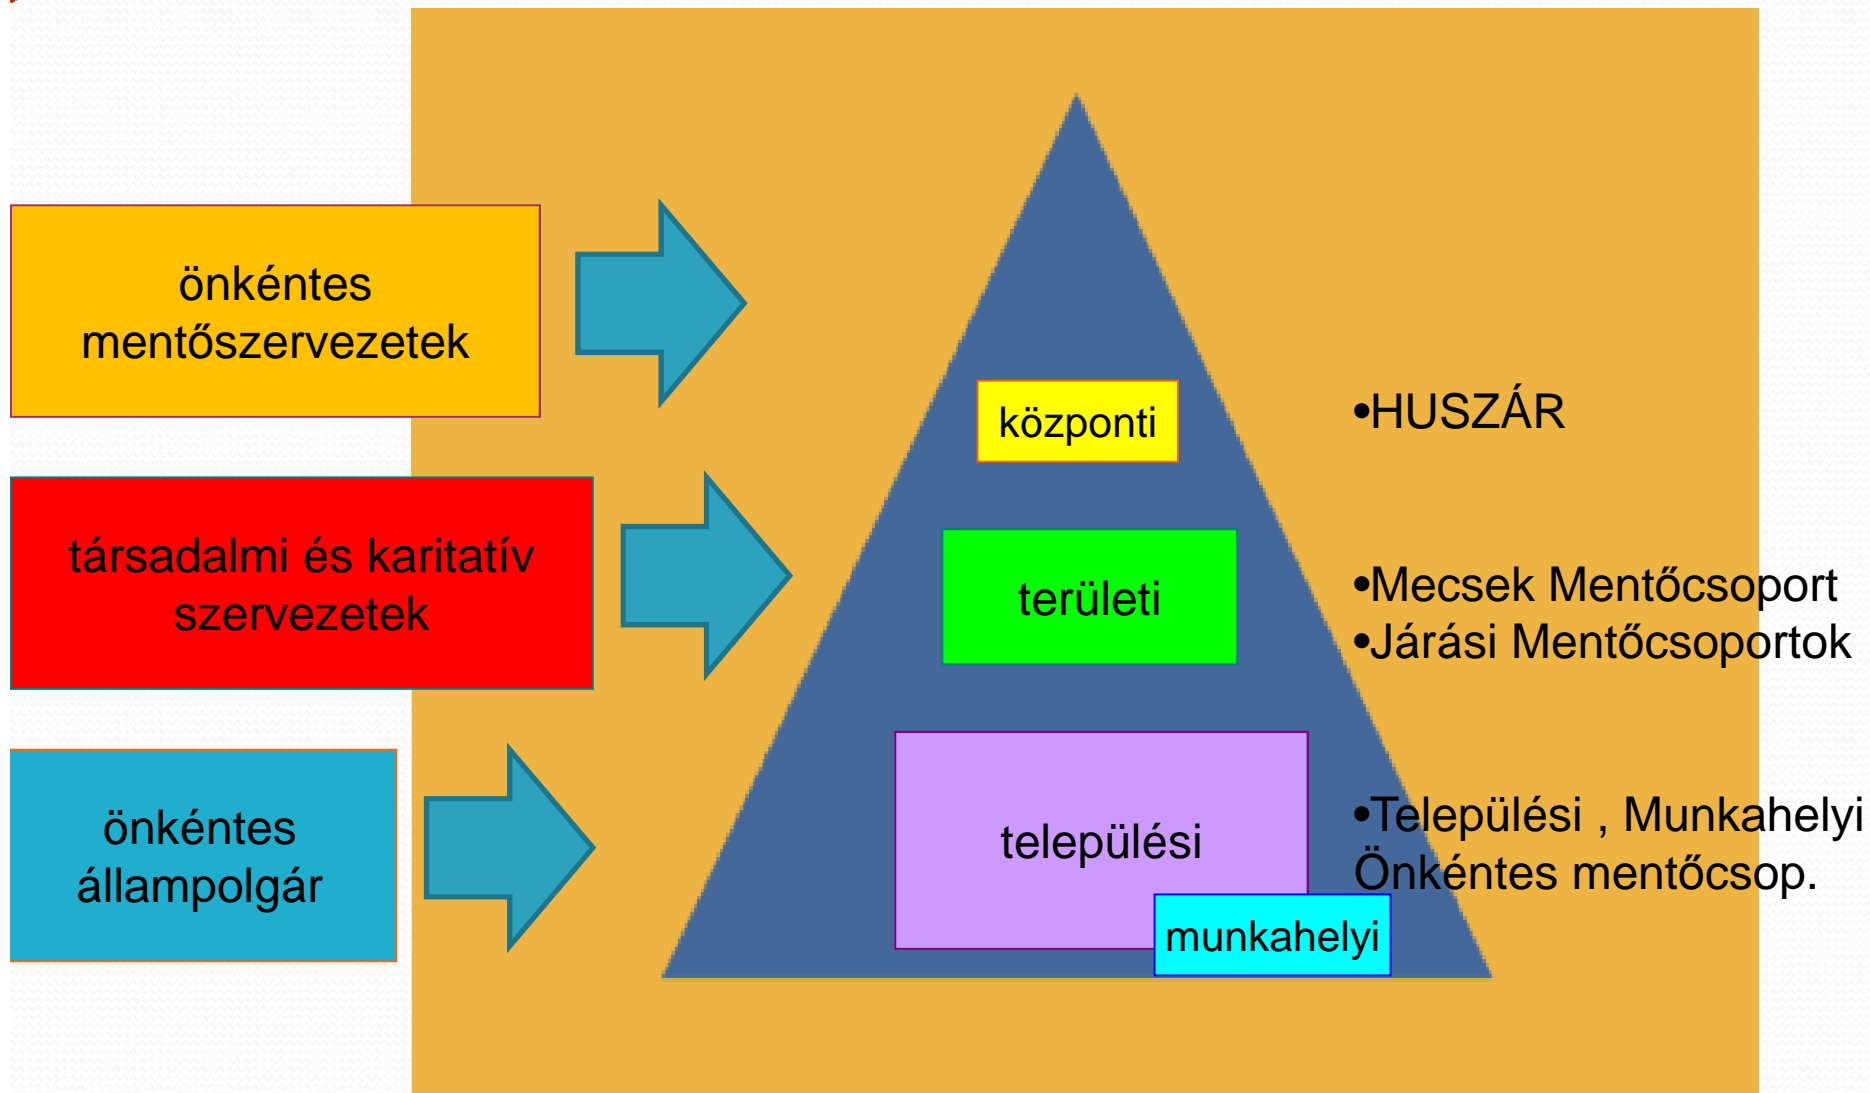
önkéntes mentőszervezetek

társadalmi és karitatív szervezetek

önkéntes állampolgár

központi

területi

települési

munkahelyi

•HUSZÁR

•Mecsek Mentőcsoport
•Járási Mentőcsoportok

•Települési , Munkahelyi Önkéntes mentőcsop.